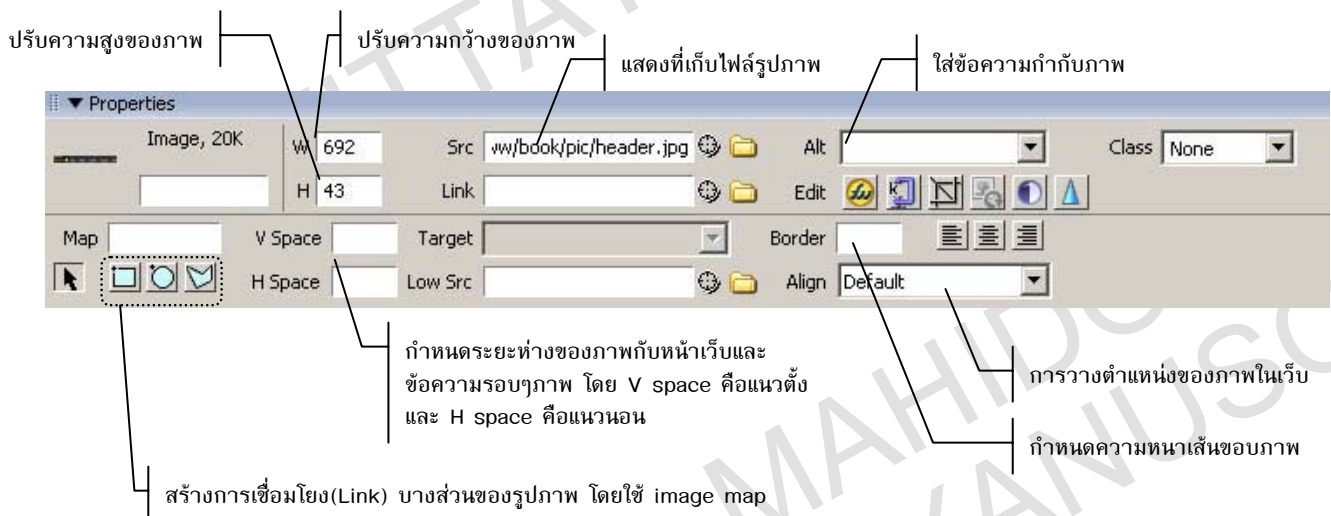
ปรับความสูงของภาพ

ปรับความกว้างของภาพ

แสดงที่เก็บไฟล์รูปภาพ

ใส่ข้อความกำกับภาพ

▼ Properties

Image, 20K

W 692

H 43

Src ww/book/pic/header.jpg

Link

Alt

Edit

Class None

Map

V Space

Target

Border

H Space

Low Src

Align Default

กำหนดระยะห่างของภาพกับหน้าเว็บและข้อความรอบๆภาพ โดย V space คือแนวตั้ง และ H space คือแนวนอน

การวางตำแหน่งของภาพในเว็บ

กำหนดความหนาเส้นขอบภาพ

สร้างการเชื่อมโยง(Link) บางส่วนของรูปภาพ โดยใช้ image map

MAHIDOL
KANUSO